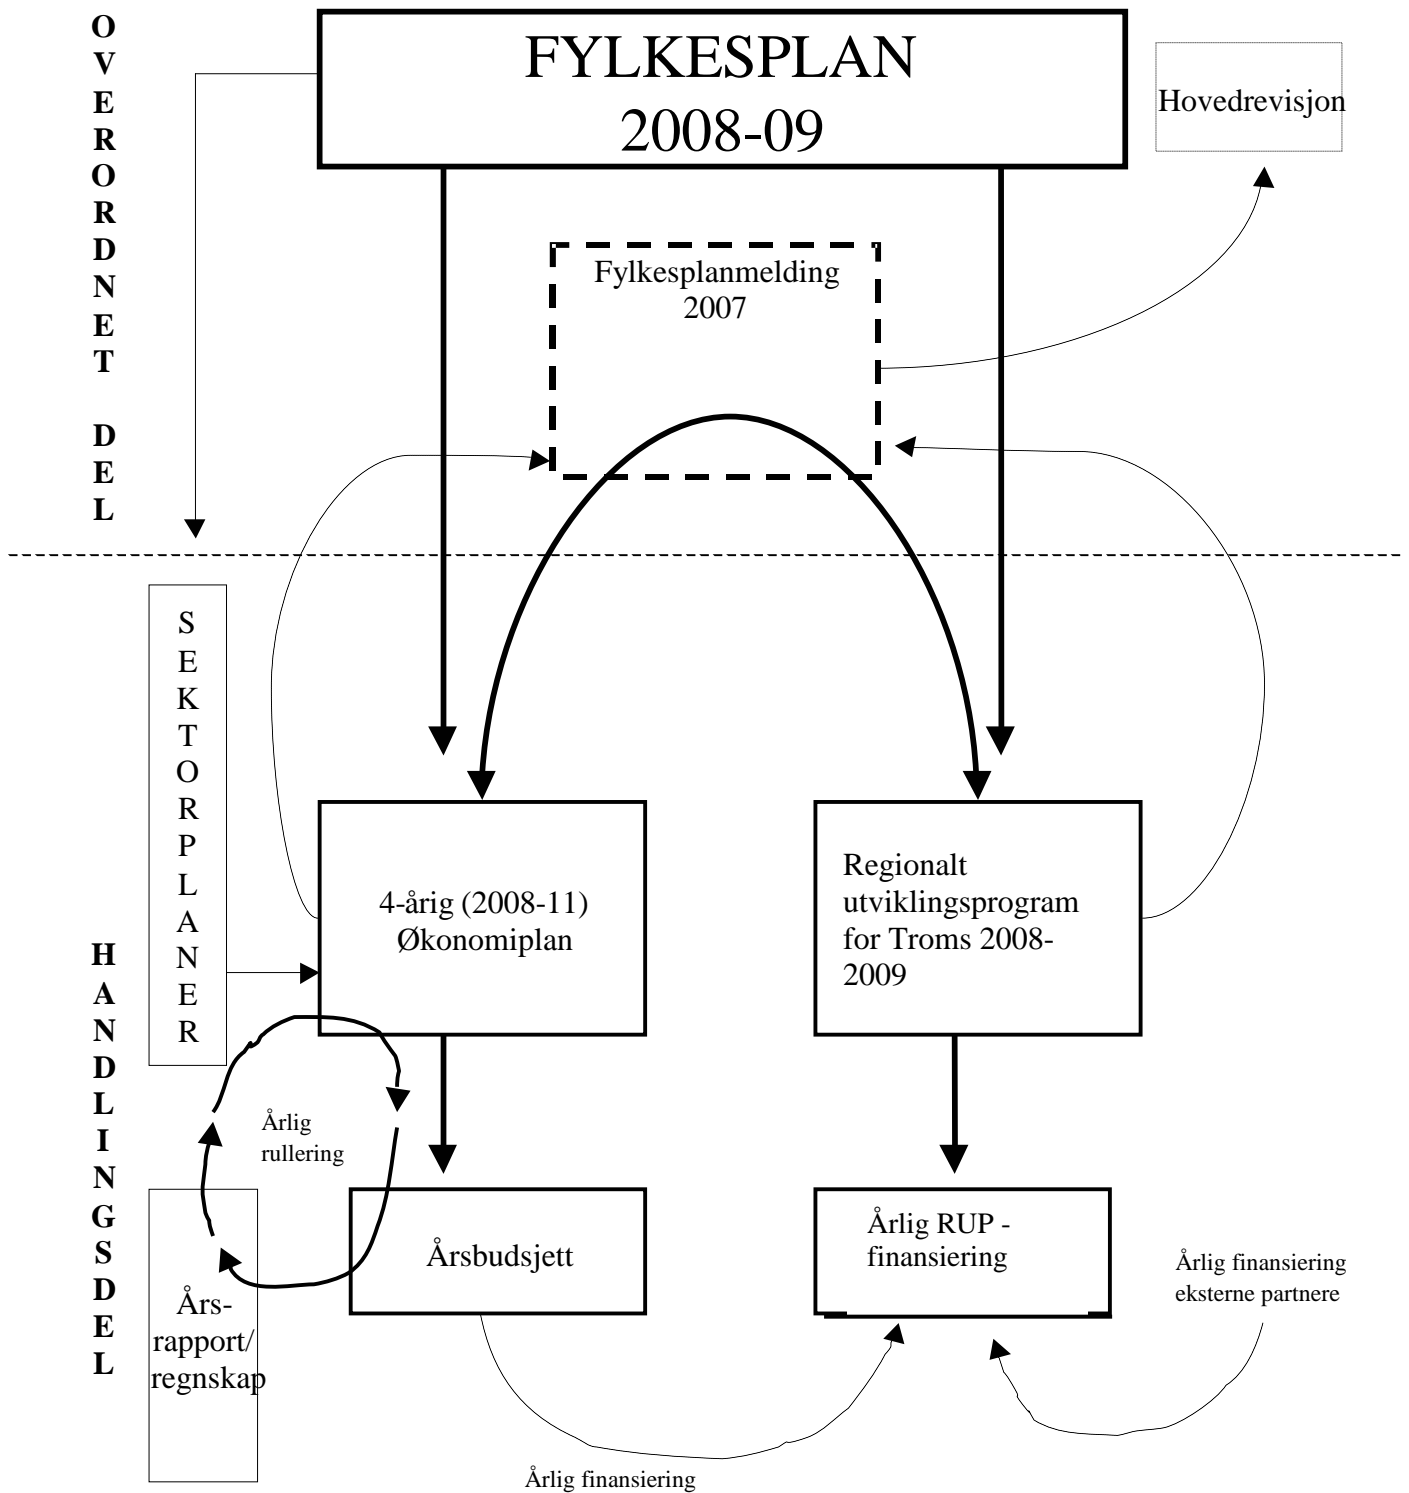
OVERORDNET DEL

FYLKESPLAN 2008-09

Hovedrevisjon

Fylkesplanmelding 2007

SEKTORPLANER

HANDLINGSDEL

4-årig (2008-11) Økonomiplan

Regionalt utviklingsprogram for Troms 2008-2009

Årlig rullering

Års-rapport/ regnskap

Årsbudsjett

Årlig RUP - finansiering

Årlig finansiering eksterne partnere

Årlig finansiering